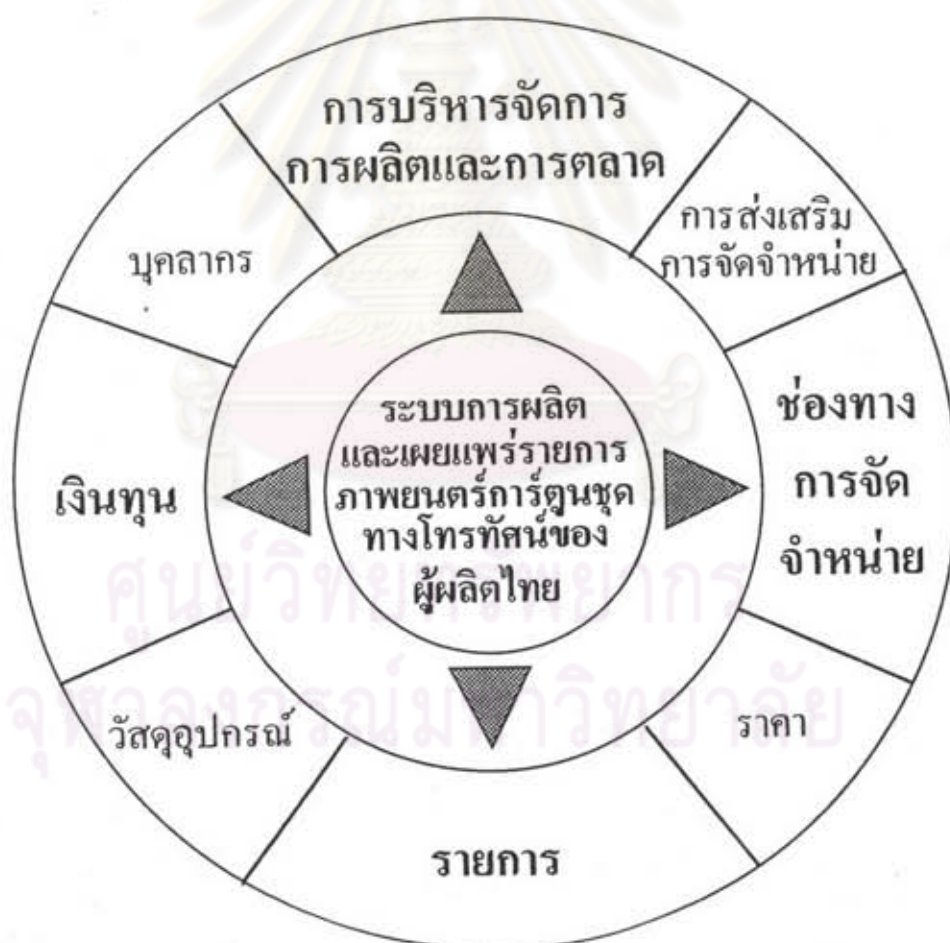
การบริหารจัดการ
การผลิตและการตลาด

การส่งเสริม
การจัดจำหน่าย

บุคลากร

ระบบการผลิต
และเผยแพร่รายการ
ภาพยนตร์การ์ตูนชุด
ทางโทรทัศน์ของ
ผู้ผลิตไทย

เงินทุน

ช่องทาง
การจัด
จำหน่าย

ศูนย์วิทยทรัพยากร
จุฬาลงกรณ์มหาวิทยาลัย

วัสดุอุปกรณ์

ราคา

รายการ